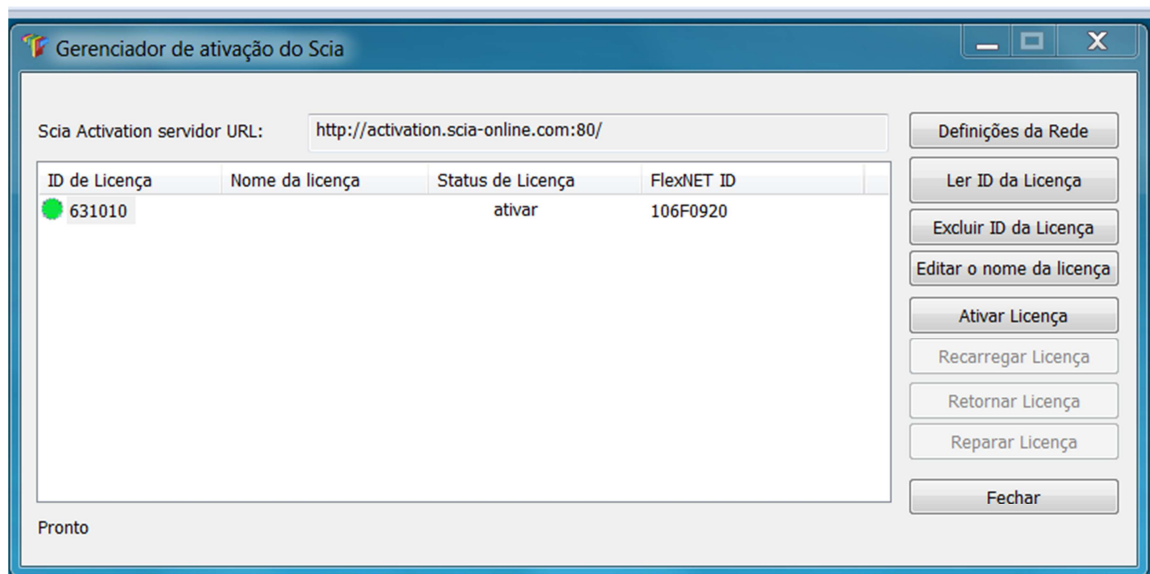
Gerenciador de ativação do Scia

Scia Activation servidor URL: http://activation.scia-online.com:80/

| ID de Licença | Nome da licença | Status de Licença | FlexNET ID |
|---|---|---|---|
| 631010 | | ativar | 106F0920 |

Pronto

Definições da Rede
Ler ID da Licença
Excluir ID da Licença
Editar o nome da licença
Ativar Licença
Recarregar Licença
Retornar Licença
Reparar Licença
Fechar